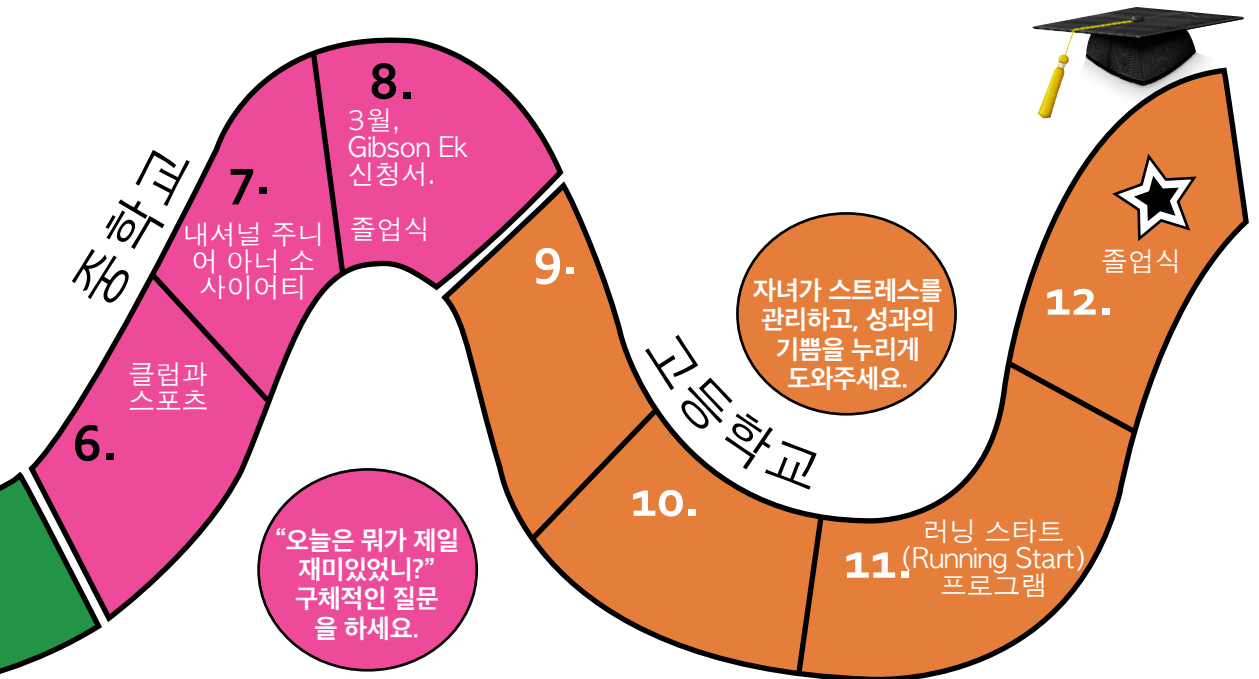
중학교

6.

클럽과 스포츠

7.

내셔널 주니어 아너 소사이어티

8.

3월, Gibson Ek 신청서.

졸업식

"오늘은 뭐가 제일 재미있었니?" 구체적인 질문을 하세요.

9.

고등학교

10.

11.

러닝 스타트 (Running Start) 프로그램

자녀가 스트레스를 관리하고, 성과의 기쁨을 누리게 도와주세요.

12.

졸업식